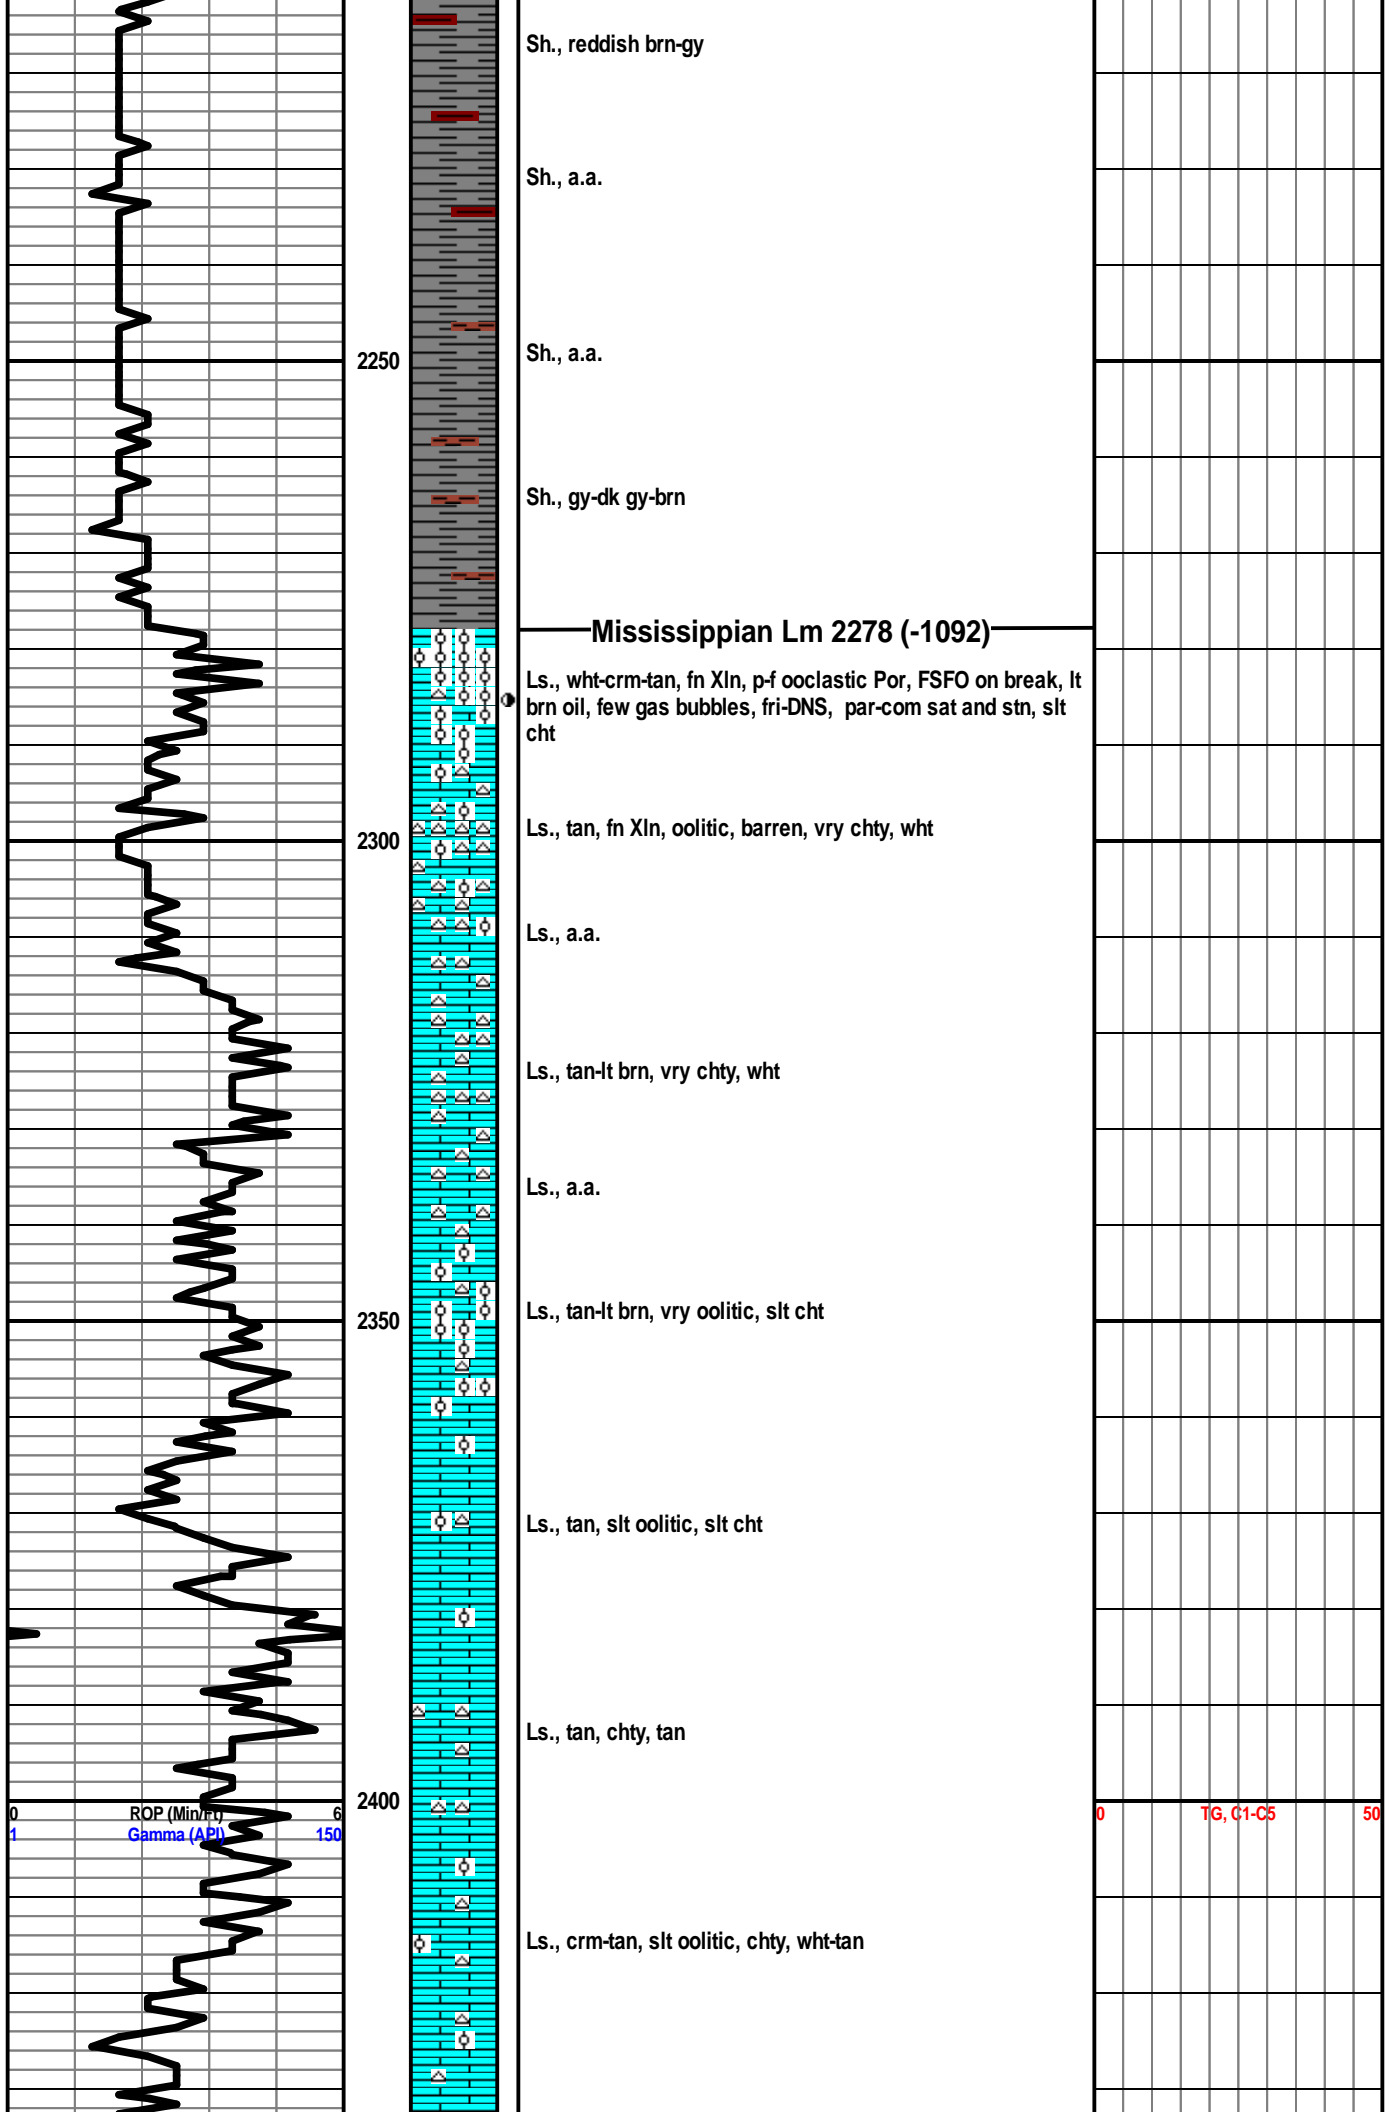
Sh., reddish brn-gy

Sh., a.a.

2250

Sh., a.a.

Sh., gy-dk gy-brn

Mississippian Lm 2278 (-1092)

Ls., wht-crm-tan, fn Xln, p-f ooclastic Por, FSFO on break, lt brn oil, few gas bubbles, fri-DNS, par-com sat and stn, slt cht

2300

Ls., tan, fn Xln, oolitic, barren, vry chty, wht

Ls., a.a.

Ls., tan-lt brn, vry chty, wht

Ls., a.a.

2350

Ls., tan-lt brn, vry oolitic, slt cht

Ls., tan, slt oolitic, slt cht

Ls., tan, chty, tan

2400

0 ROP (Min/Ft) 6
1 Gamma (API) 150

0 TG, C1-C5 50

Ls., crm-tan, slt oolitic, chty, wht-tan